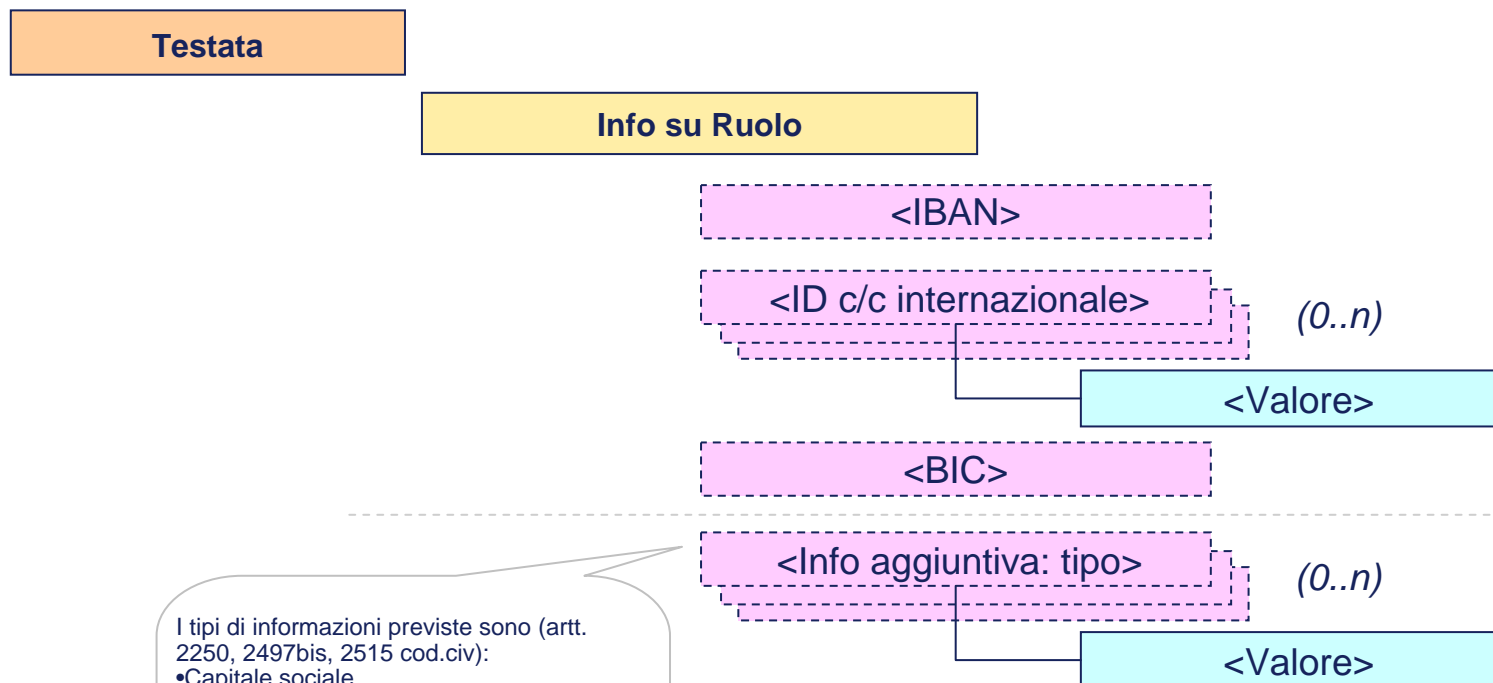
Testata

Info su Ruolo

<IBAN>

<ID c/c internazionale>

(0..n)

<Valore>

<BIC>

<Info aggiuntiva: tipo>

(0..n)

<Valore>

I tipi di informazioni previste sono (artt. 2250, 2497bis, 2515 cod.civ):
•Capitale sociale